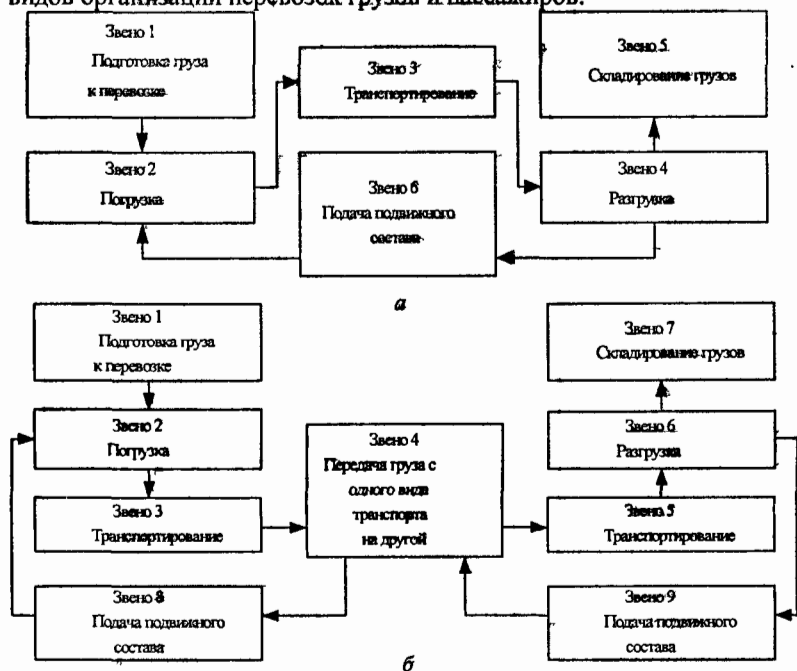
видов организации перевозок грузов и пассажиров.

Звено 1
Подготовка груза к перевозке

Звено 3
Транспортирование

Звено 5
Складирование грузов

Звено 2
Погрузка

Звено 6
Подача подвижного состава

Звено 4
Разгрузка

а

Звено 1
Подготовка груза к перевозке

Звено 7
Складирование грузов

Звено 2
Погрузка

Звено 4
Передача груза с одного вида транспорта на другой

Звено 6
Разгрузка

Звено 3
Транспортирование

Звено 5
Транспортирование

Звено 8
Подача подвижного состава

Звено 9
Подача подвижного состава

б